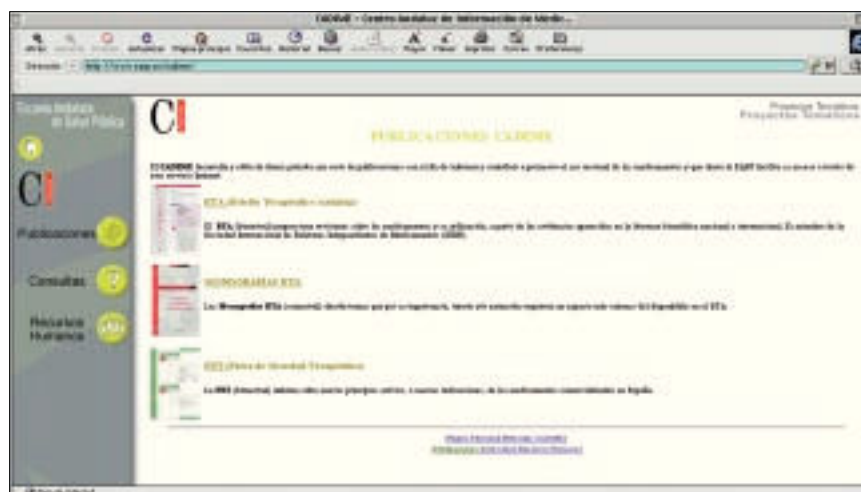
CADIME - Centro Andaluz de Información de Medic...

Dirección

Escuela Andaluza de Salud Pública

CI

Publicaciones

Consultas

Recursos Humanos

CI

PUBLICACIONES CADIME

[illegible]

BTA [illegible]

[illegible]

MONOGRAFIAS BTA

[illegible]

FTN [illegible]

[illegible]

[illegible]